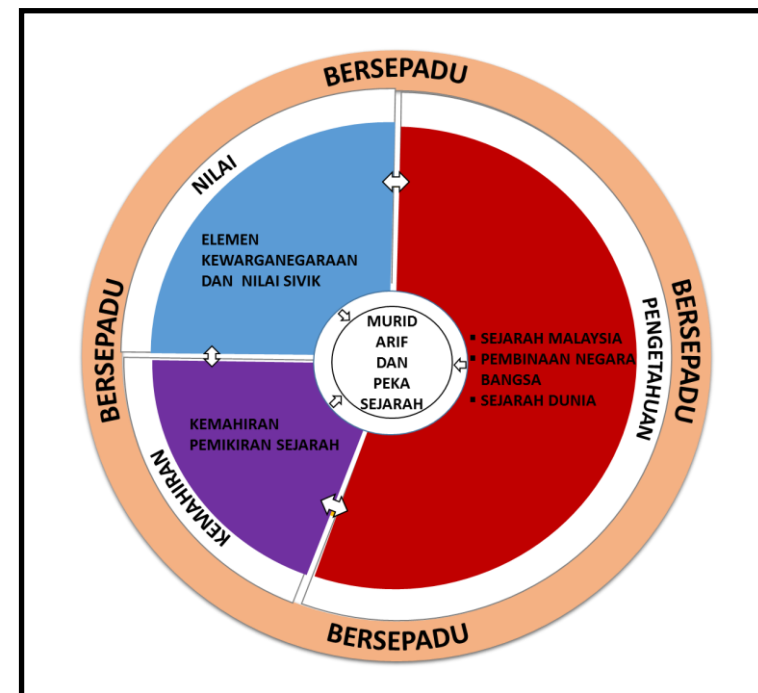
BERSEPADU

NILAI

ELEMEN KEWARGANEGARAAN DAN NILAI SIVIK

BERSEPADU

PENGETAHUAN

BERSEPADU

MURID ARIF DAN PEKA SEJARAH

▪ SEJARAH MALAYSIA
▪ PEMBINAAN NEGARA BANGSA
▪ SEJARAH DUNIA

KEMAHIRAN PEMIKIRAN SEJARAH

KEMAHIRAN

BERSEPADU